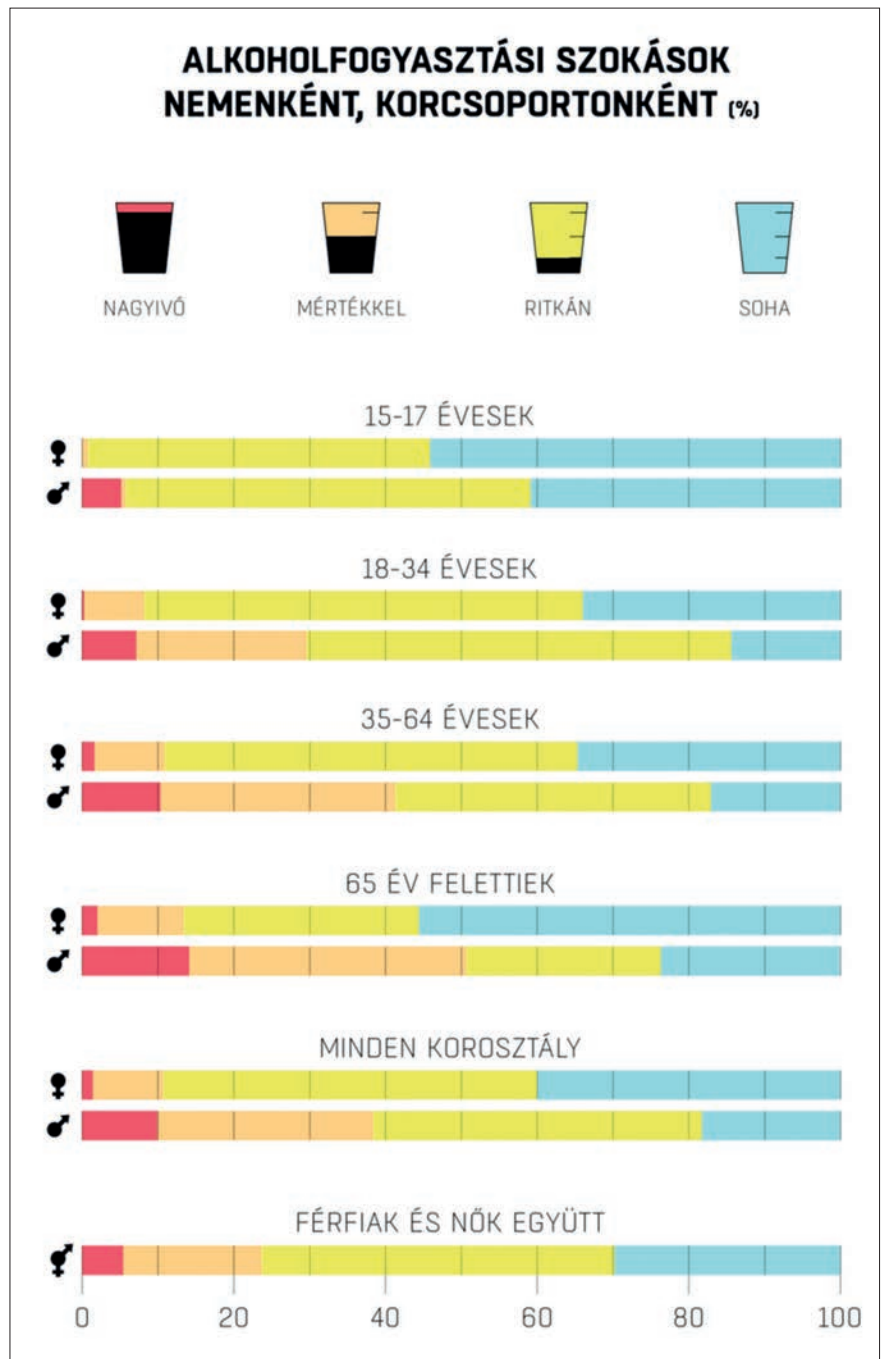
ALKOHOLFOGYASZTÁSI SZOKÁSOK NEMENKÉNT, KORCSOPORTONKÉNT (%)

NAGYIVÓ

MÉRTÉKKEL

RITKÁN

SOHA

15-17 ÉVESEK

♀

♂

18-34 ÉVESEK

♀

♂

35-64 ÉVESEK

♀

♂

65 ÉV FELETTIEK

♀

♂

MINDEN KOROSZTÁLY

♀

♂

FÉRFIAK ÉS NŐK EGYÜTT

⚥

0 20 40 60 80 100